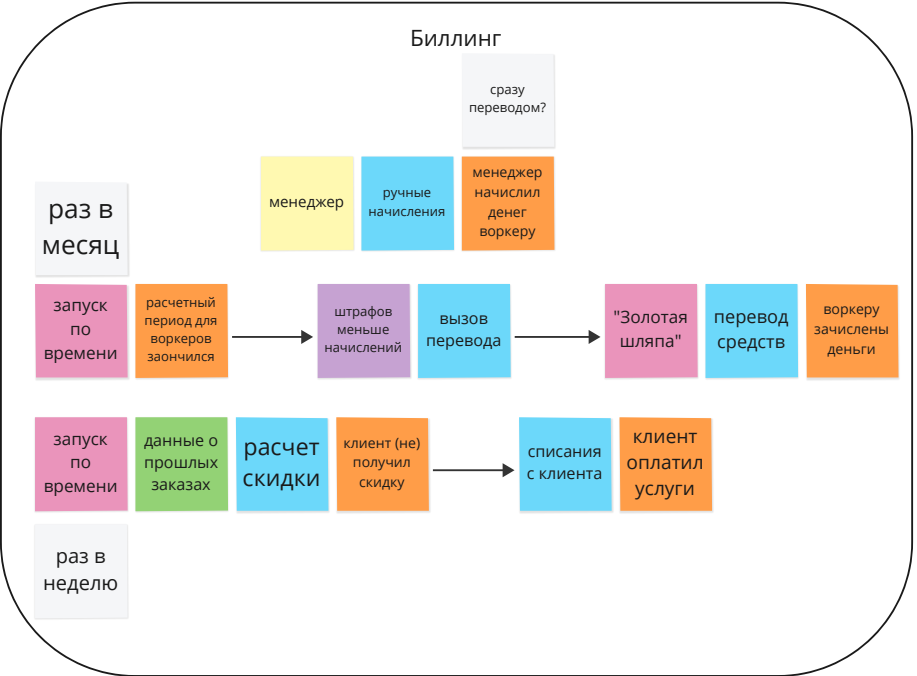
Биллинг

сразу переводом?

менеджер

ручные начисления

менеджер начислил денег воркеру

раз в месяц

запуск по времени

расчетный период для воркеров заончился

штрафов меньше начислений

вызов перевода

"Золотая шляпа"

перевод средств

воркеру зачислены деньги

запуск по времени

данные о прошлых заказах

расчет скидки

клиент (не) получил скидку

списания с клиента

клиент оплатил услуги

раз в неделю